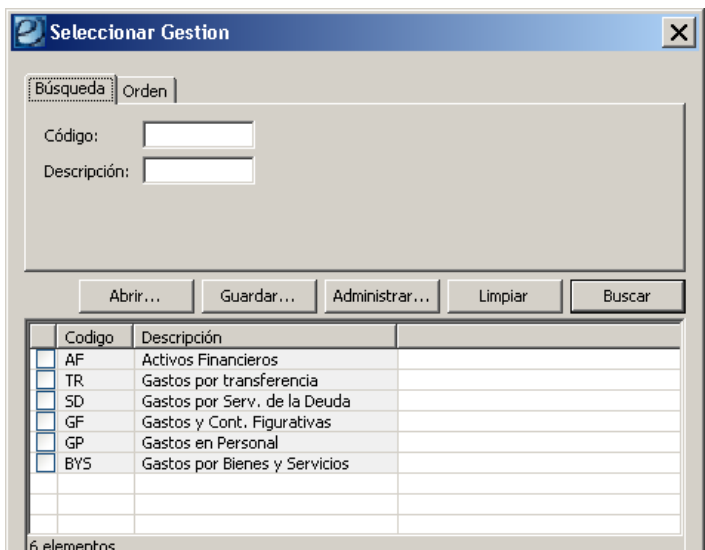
Seleccionar Gestion

Búsqueda | Orden

Código:
Descripción:

Abrir... | Guardar... | Administrar... | Limpiar | Buscar

| | Codigo | Descripción | |
|---|---|---|---|
| | AF | Activos Financieros | |
| | TR | Gastos por transferencia | |
| | SD | Gastos por Serv. de la Deuda | |
| | GF | Gastos y Cont. Figurativas | |
| | GP | Gastos en Personal | |
| | BYS | Gastos por Bienes y Servicios | |

6 elementos